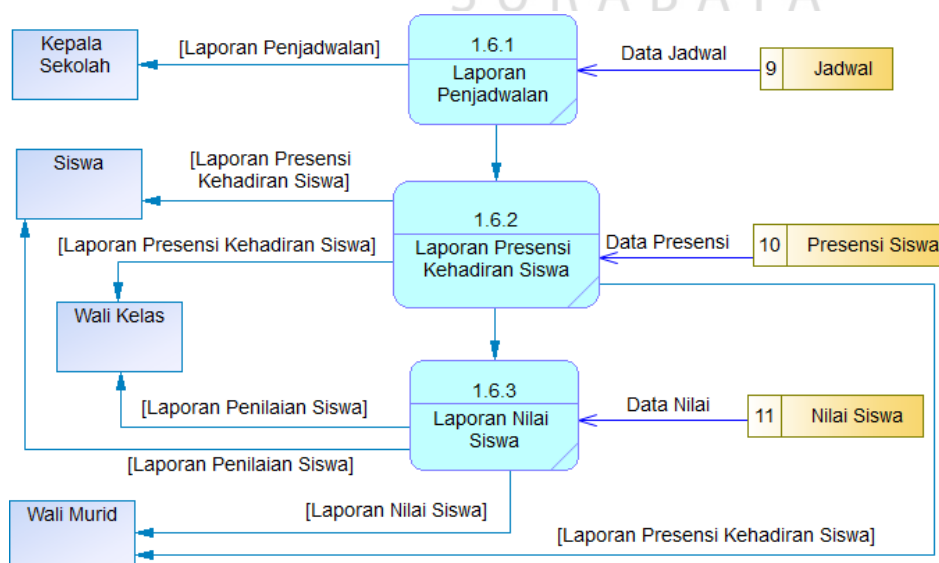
S U R A B A Y A

Kepala Sekolah

[Laporan Penjadwalan]

1.6.1
Laporan Penjadwalan

Data Jadwal

9 Jadwal

Siswa

[Laporan Presensi Kehadiran Siswa]

1.6.2
Laporan Presensi Kehadiran Siswa

Data Presensi

10 Presensi Siswa

[Laporan Presensi Kehadiran Siswa]

Wali Kelas

1.6.3
Laporan Nilai Siswa

Data Nilai

11 Nilai Siswa

[Laporan Penilaian Siswa]

[Laporan Penilaian Siswa]

Wali Murid

[Laporan Nilai Siswa]

[Laporan Presensi Kehadiran Siswa]